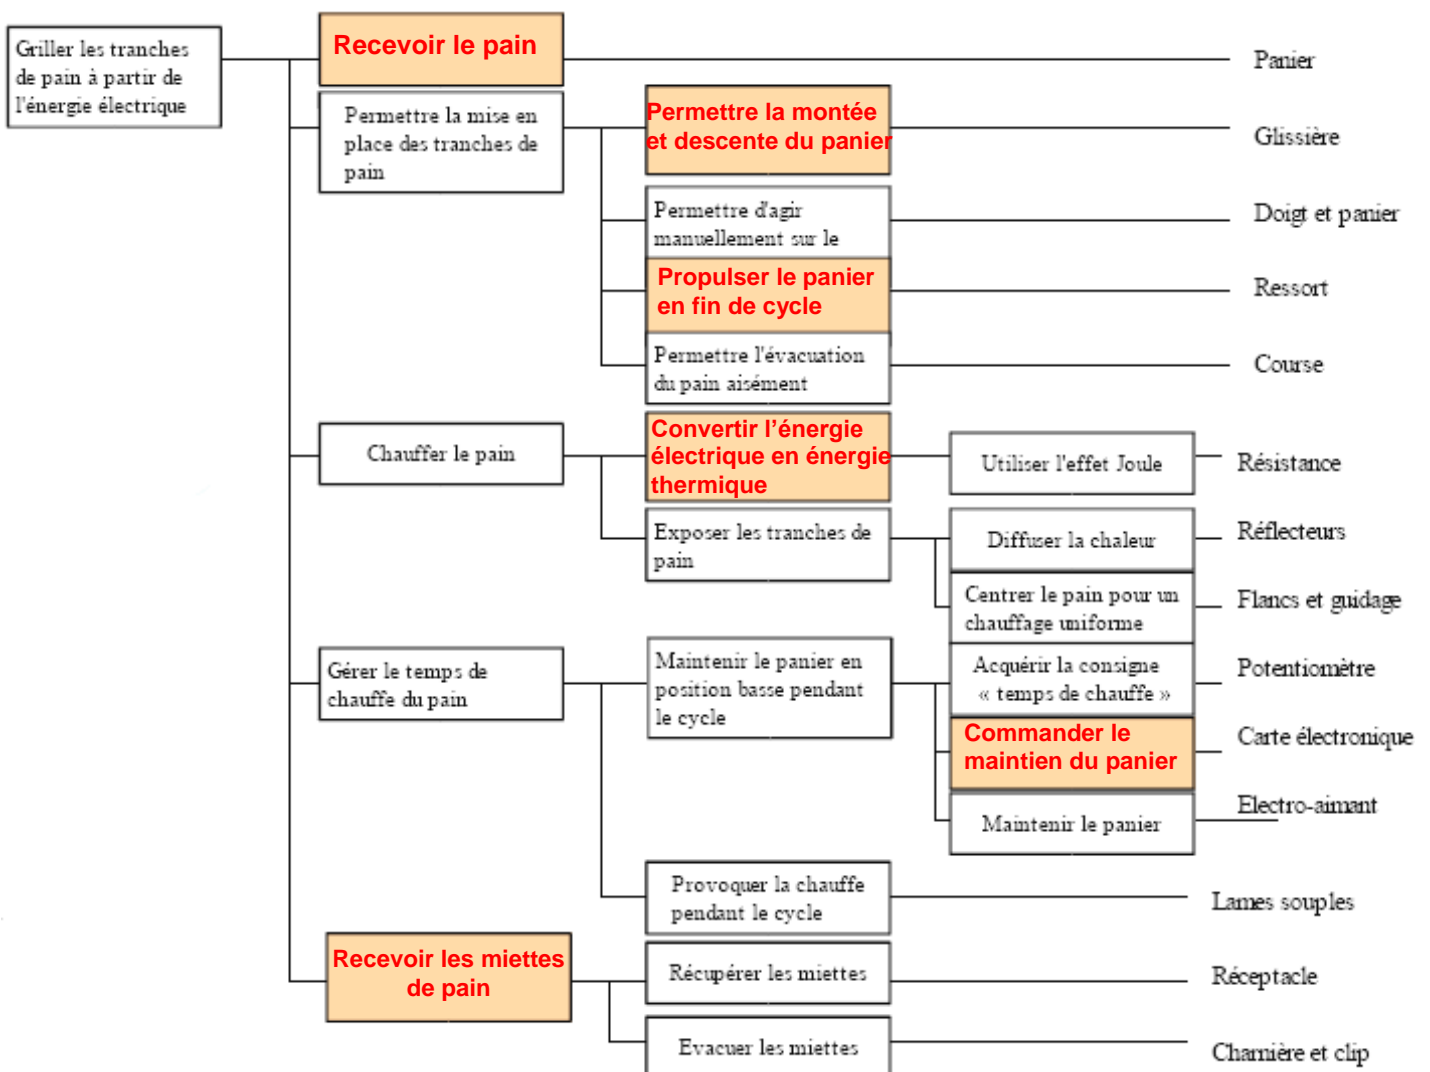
Griller les tranches de pain à partir de l'énergie électrique

Recevoir le pain

Panier

Permettre la mise en place des tranches de pain

Permettre la montée et descente du panier

Glissière

Permettre d'agir manuellement sur le

Doigt et panier

Propulser le panier en fin de cycle

Ressort

Permettre l'évacuation du pain aisément

Course

Chauffer le pain

Convertir l'énergie électrique en énergie thermique

Utiliser l'effet Joule

Résistance

Exposer les tranches de pain

Diffuser la chaleur

Réflecteurs

Centrer le pain pour un chauffage uniforme

Flancs et guidage

Gérer le temps de chauffe du pain

Maintenir le panier en position basse pendant le cycle

Acquérir la consigne « temps de chauffe »

Potentiomètre

Commander le maintien du panier

Carte électronique

Maintenir le panier

Electro-aimant

Provoquer la chauffe pendant le cycle

Lames souples

Recevoir les miettes de pain

Récupérer les miettes

Réceptacle

Evacuer les miettes

Charnière et clip